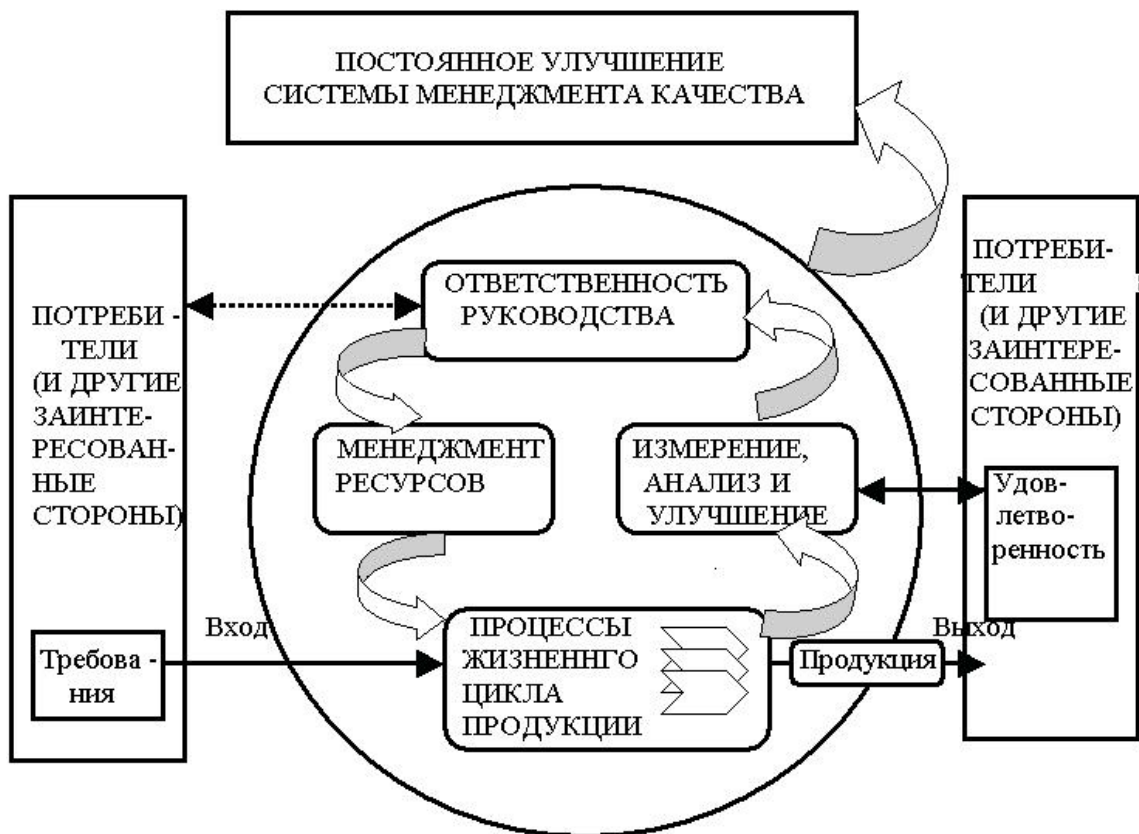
ПОСТОЯННОЕ УЛУЧШЕНИЕ СИСТЕМЫ МЕНЕДЖМЕНТА КАЧЕСТВА

ПОТРЕБИТЕЛИ (И ДРУГИЕ ЗАИНТЕРЕСОВАННЫЕ СТОРОНЫ)

Требования

ОТВЕТСТВЕННОСТЬ РУКОВОДСТВА

МЕНЕДЖМЕНТ РЕСУРСОВ

ИЗМЕРЕНИЕ, АНАЛИЗ И УЛУЧШЕНИЕ

Вход

ПРОЦЕССЫ ЖИЗНЕННГО ЦИКЛА ПРОДУКЦИИ

Продукция

Выход

ПОТРЕБИТЕЛИ (И ДРУГИЕ ЗАИНТЕРЕСОВАННЫЕ СТОРОНЫ)

Удовлетворенность